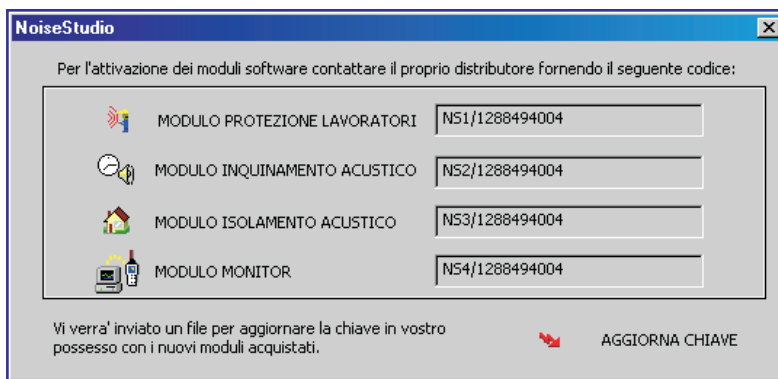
NoiseStudio

Per l'attivazione dei moduli software contattare il proprio distributore fornendo il seguente codice:

MODULO PROTEZIONE LAVORATORI NS1/1288494004

MODULO INQUINAMENTO ACUSTICO NS2/1288494004

MODULO ISOLAMENTO ACUSTICO NS3/1288494004

MODULO MONITOR NS4/1288494004

Vi verra' inviato un file per aggiornare la chiave in vostro possesso con i nuovi moduli acquistati.

AGGIORNA CHIAVE